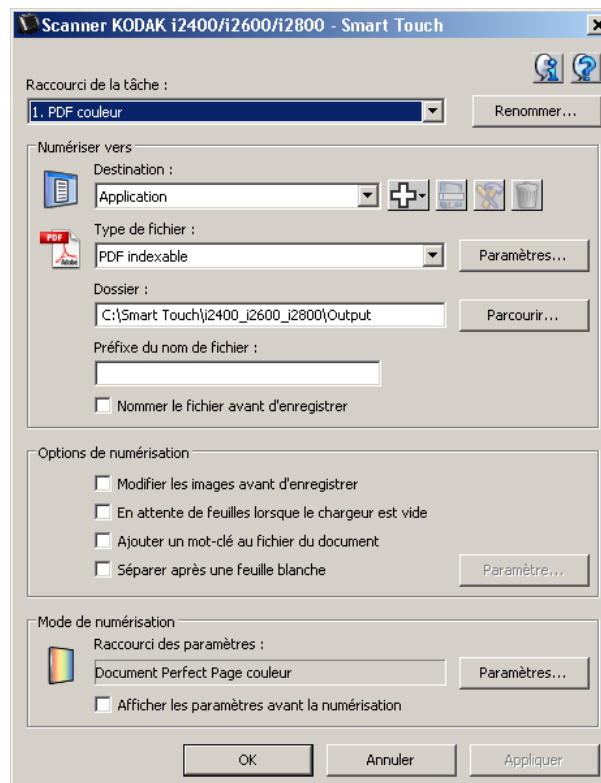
Scanner KODAK i2400/i2600/i2800 - Smart Touch

Raccourci de la tâche :

1. PDF couleur

Renommer...

Numériser vers

Destination :

Application

Type de fichier :

PDF indexable

Paramètres...

Dossier :

C:\Smart Touch\i2400_i2600_i2800\Output

Parcourir...

Préfixe du nom de fichier :

Nommer le fichier avant d'enregistrer

Options de numérisation

Modifier les images avant d'enregistrer

En attente de feuilles lorsque le chargeur est vide

Ajouter un mot-clé au fichier du document

Séparer après une feuille blanche

Paramètre...

Mode de numérisation

Raccourci des paramètres :

Document Perfect Page couleur

Paramètres...

Afficher les paramètres avant la numérisation

OK

Annuler

Appliquer